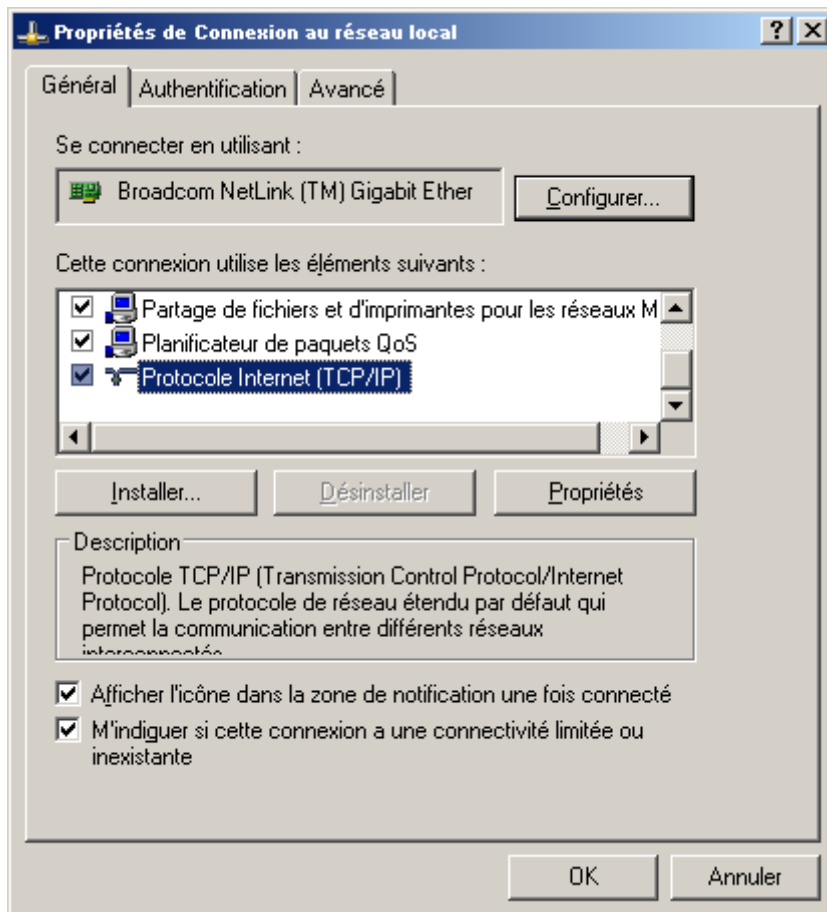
Propriétés de Connexion au réseau local

?

Général | Authentification | Avancé

Se connecter en utilisant :

Broadcom NetLink (TM) Gigabit Ether

Configurer...

Cette connexion utilise les éléments suivants :

Partage de fichiers et d'imprimantes pour les réseaux M

Planificateur de paquets QoS

Protocole Internet (TCP/IP)

Installer...

Désinstaller

Propriétés

Description

Protocole TCP/IP (Transmission Control Protocol/Internet Protocol). Le protocole de réseau étendu par défaut qui permet la communication entre différents réseaux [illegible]

Afficher l'icône dans la zone de notification une fois connecté

M'indiquer si cette connexion a une connectivité limitée ou inexistante

OK

Annuler